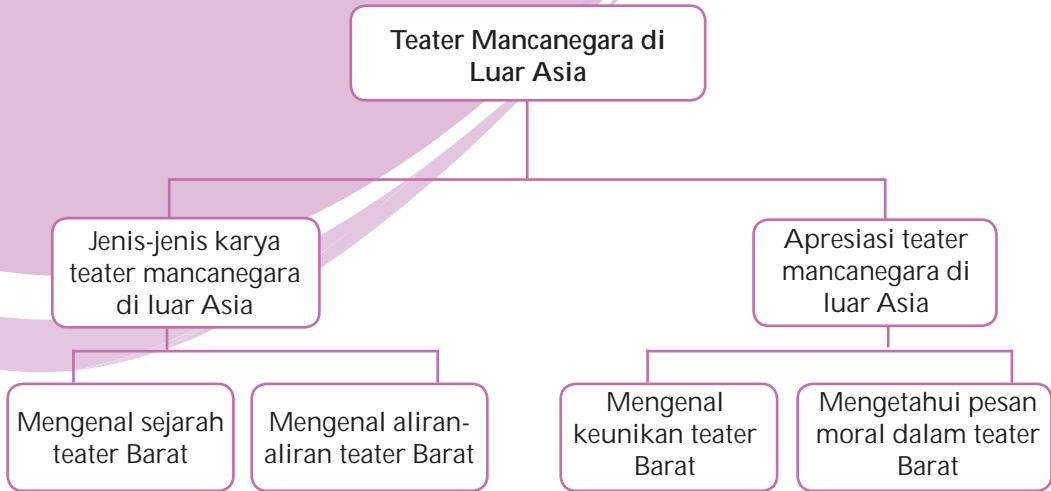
Teater Mancanegara di Luar Asia

Jenis-jenis karya teater mancanegara di luar Asia

Apresiasi teater mancanegara di luar Asia

Mengenal sejarah teater Barat

Mengenal aliran-aliran teater Barat

Mengenal keunikan teater Barat

Mengetahui pesan moral dalam teater Barat